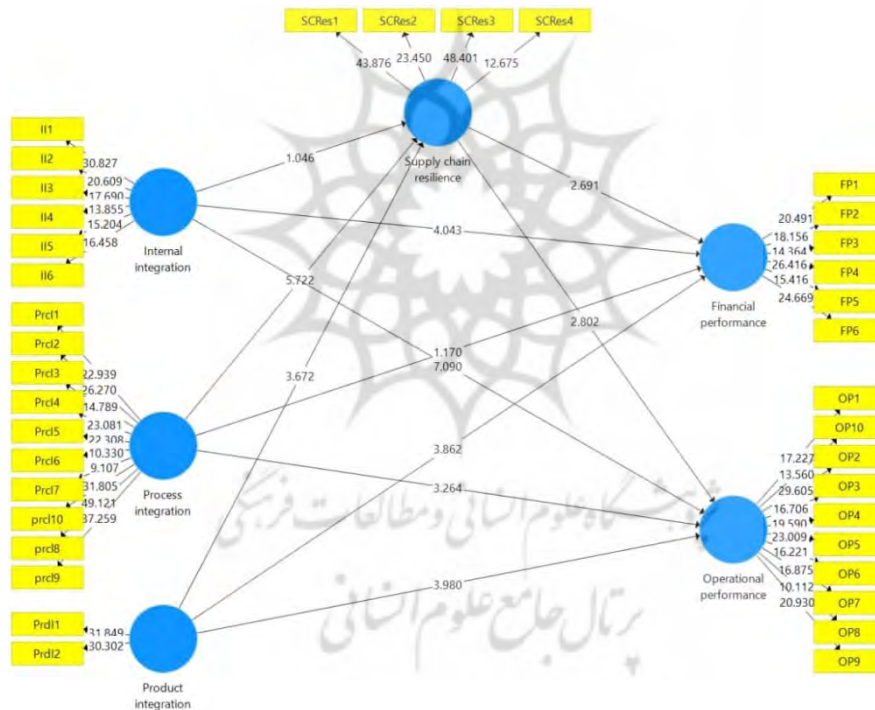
SCRes1
SCRes2
SCRes3
SCRes4
43.876
23.450
48.401
12.675

Supply chain resilience

II1
II2
II3
II4
II5
II6
30.827
20.609
17.690
13.855
15.204
16.458

Internal integration

1.046
2.691
4.043
5.722
2.802
1.170
7.090
3.672
3.862
3.264
3.980

FP1
FP2
FP3
FP4
FP5
FP6
20.491
18.156
14.364
26.416
15.416
24.669

Financial performance

Prcl1
Prcl2
Prcl3
Prcl4
Prcl5
Prcl6
Prcl7
prcl10
prcl8
prcl9
22.939
26.270
14.789
23.081
22.308
10.330
9.107
31.805
49.121
37.259

Process integration

OP1
OP10
OP2
OP3
OP4
OP5
OP6
OP7
OP8
OP9
17.227
13.560
29.605
16.706
19.590
23.009
16.221
16.875
10.112
20.930

Operational performance

PrdI1
PrdI2
31.849
30.302

Product integration

پژوهشگاه علوم انسانی و مطالعات فرهنگی
پرتال جامع علوم انسانی